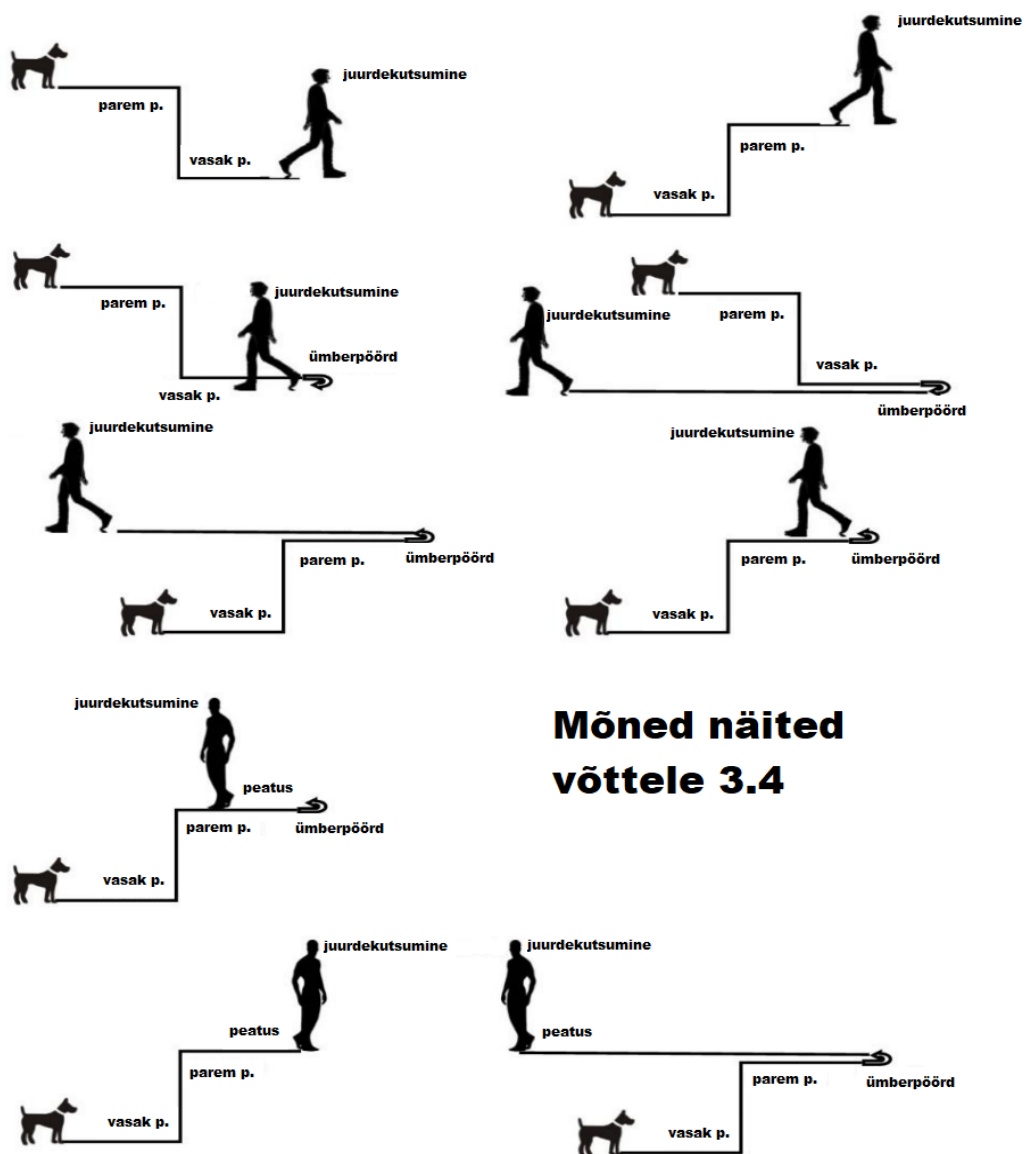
juurdekutsumine
parem p.
vasak p.

juurdekutsumine
parem p.
vasak p.

juurdekutsumine
parem p.
vasak p.
ümberpöörd

juurdekutsumine
parem p.
vasak p.
ümberpöörd

juurdekutsumine
parem p.
vasak p.
ümberpöörd

juurdekutsumine
parem p.
vasak p.
ümberpöörd

juurdekutsumine
peatus
parem p.
ümberpöörd
vasak p.

Mõned näited võttele 3.4

juurdekutsumine
peatus
parem p.
vasak p.

juurdekutsumine
peatus
parem p.
ümberpöörd
vasak p.